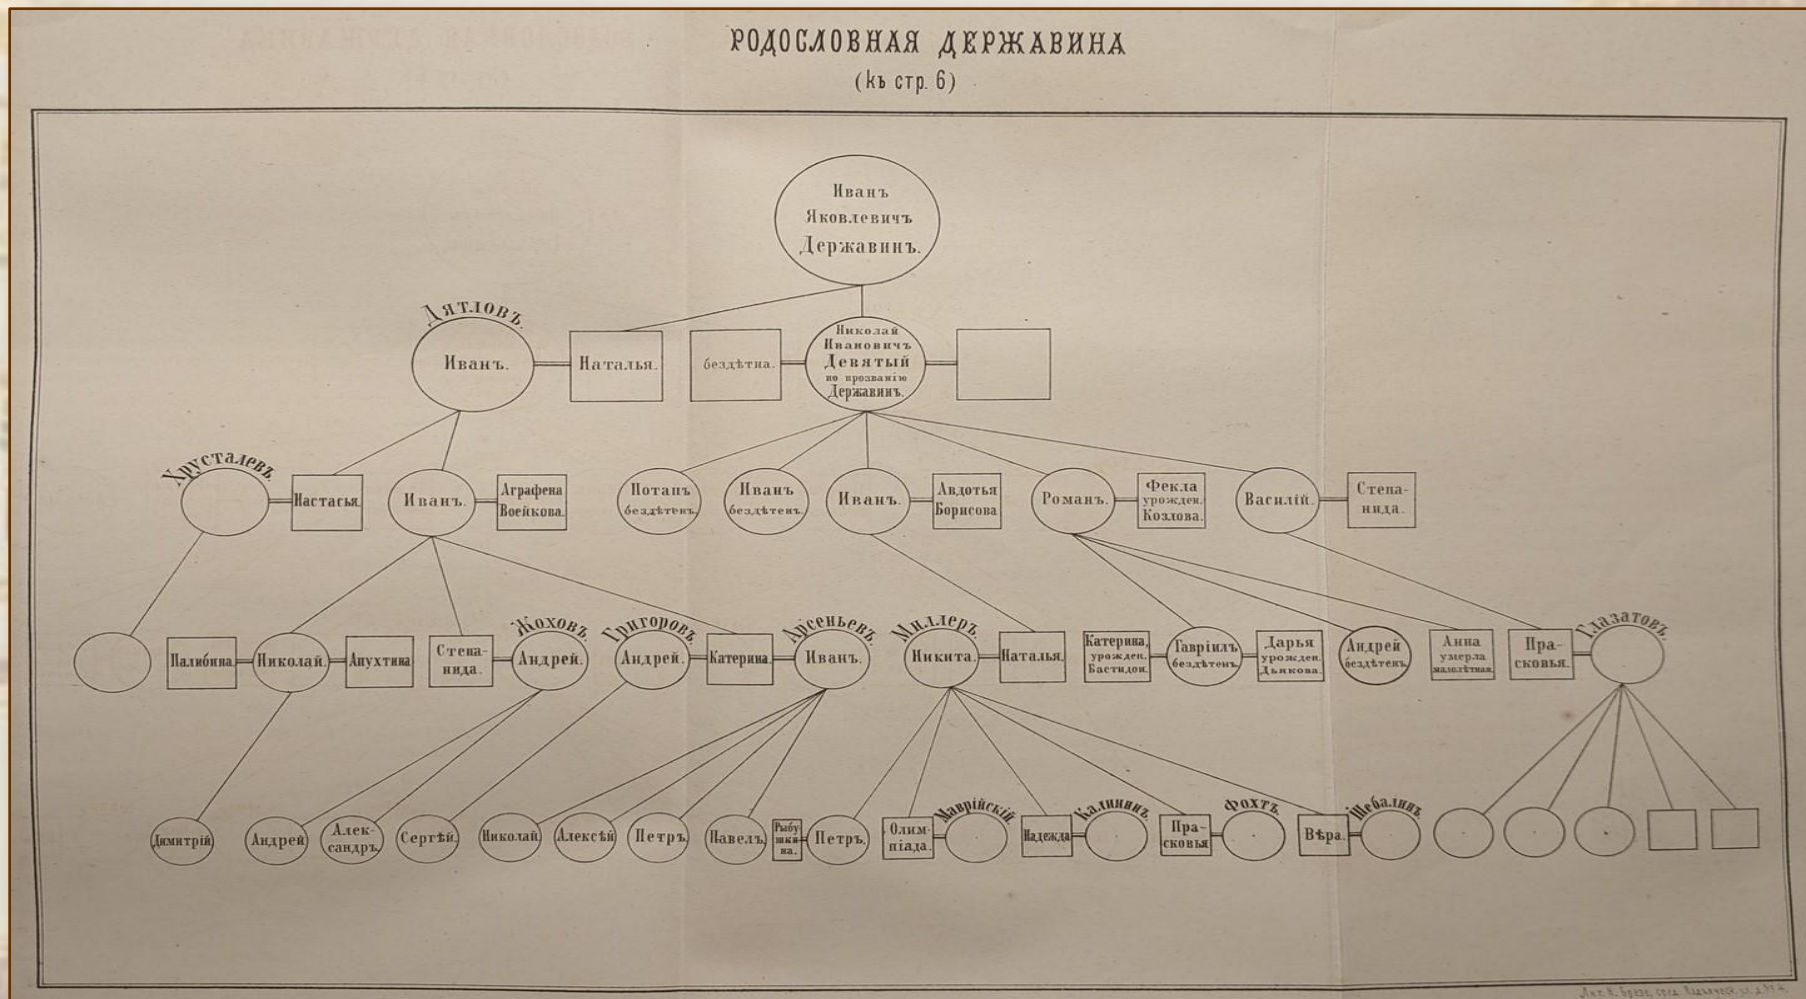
РОДОСЛОВНАЯ ДЕРЖАВИНА
(къ стр. 6)

Иванъ Яковлевичъ Державинъ.

Дятловъ.
Иванъ.
Наталья.
бездѣтка.
Николай Ивановичъ Девятый по прозванію Державинъ.

Хрусталевъ.
Настасья.
Иванъ.
Аграфена Воейкова.
Потапъ бездѣтенъ.
Иванъ бездѣтенъ.
Иванъ.
Авдотья Борисова
Романъ.
Фекла урожден. Козлова.
Василій.
Степанида.

Палибина.
Николай.
Апухтина
Степанида.
Жоховъ.
Андрей.
Григоровъ.
Андрей.
Катерина
Арсеньевъ.
Иванъ.
Миллеръ.
Никита.
Наталья.
Катерина урожден. Бастидон.
Гавріилъ бездѣтенъ.
Дарья урожден. Дьякова
Андрей бездѣтенъ.
Анна умерла малолѣтная.
Прасковья.
Глазатовъ.

Димитрій
Андрей
Александръ.
Сергѣй.
Николай.
Алексѣй
Петръ.
Павелъ.
Рыбушкина.
Петръ.
Олимпіада.
Маврійскій.
Надежда
Калининъ
Прасковья
Фохтъ.
Вѣра.
Шебалинъ.

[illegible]